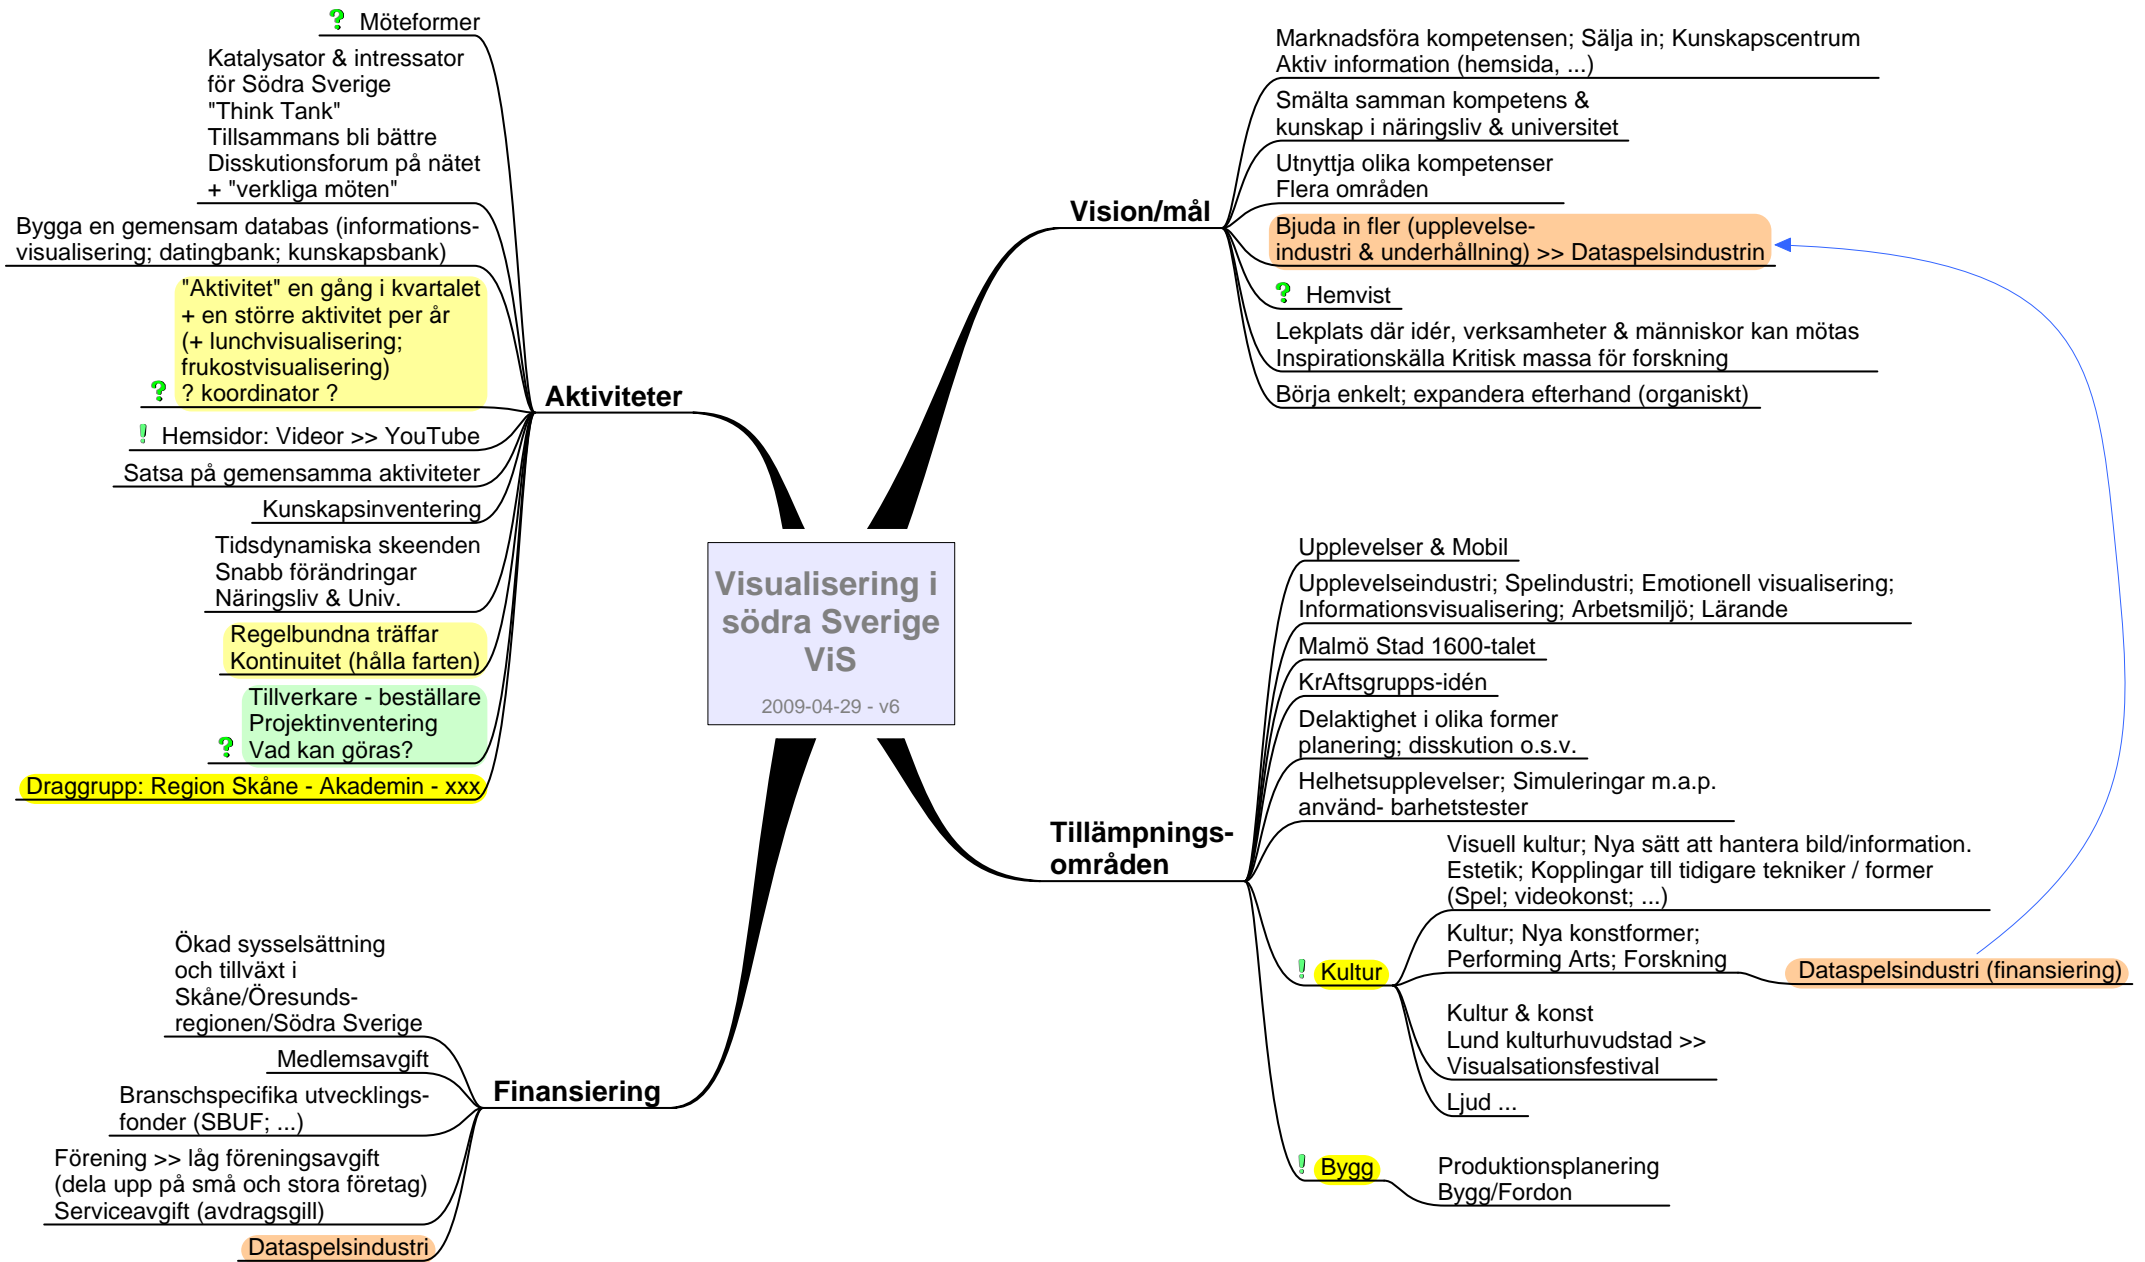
Visualisering i södra Sverige ViS

2009-04-29 - v6

Aktiviteter

? Möteformer

Katalysator & intressator för Södra Sverige "Think Tank" Tillsammans bli bättre Disskutionsforum på nätet + "verkliga möten"

Bygga en gemensam databas (informations-visualisering; datingbank; kunskapsbank)

"Aktivitet" en gång i kvartalet + en större aktivitet per år (+ lunchvisualisering; frukostvisualisering) ? koordinator ?

! Hemsidor: Videor >> YouTube

Satsa på gemensamma aktiviteter

Kunskapsinventering

Tidsdynamiska skeenden Snabb förändringar Näringsliv & Univ.

Regelbundna träffar Kontinuitet (hålla farten)

Tillverkare - beställare Projektinventering ? Vad kan göras?

Draggrupp: Region Skåne - Akademin - xxx

Vision/mål

Marknadsföra kompetensen; Sälja in; Kunskapscentrum Aktiv information (hemsida, ...)

Smälta samman kompetens & kunskap i näringsliv & universitet

Utnyttja olika kompetenser Flera områden

Bjuda in fler (upplevelse-industri & underhållning) >> Dataspelsindustrin

? Hemvist

Lekplats där idér, verksamheter & människor kan mötas Inspirationskälla Kritisk massa för forskning

Börja enkelt; expandera efterhand (organiskt)

Tillämpnings-områden

Upplevelser & Mobil

Upplevelseindustri; Spelindustri; Emotionell visualisering; Informationsvisualisering; Arbetsmiljö; Lärande

Malmö Stad 1600-talet

KrAftsgrupps-idén

Delaktighet i olika former planering; disskution o.s.v.

Helhetsupplevelser; Simuleringar m.a.p. använd- barhetstester

! Kultur

Visuell kultur; Nya sätt att hantera bild/information. Estetik; Kopplingar till tidigare tekniker / former (Spel; videokonst; ...)

Kultur; Nya konstformer; Performing Arts; Forskning

Dataspelsindustri (finansiering)

Kultur & konst Lund kulturhuvudstad >> Visualsationsfestival

Ljud ...

! Bygg

Produktionsplanering Bygg/Fordon

Finansiering

Ökad sysselsättning och tillväxt i Skåne/Öresunds-regionen/Södra Sverige

Medlemsavgift

Branschspecifika utvecklings-fonder (SBUF; ...)

Förening >> låg föreningsavgift (dela upp på små och stora företag) Serviceavgift (avdragsgill)

Dataspelsindustri